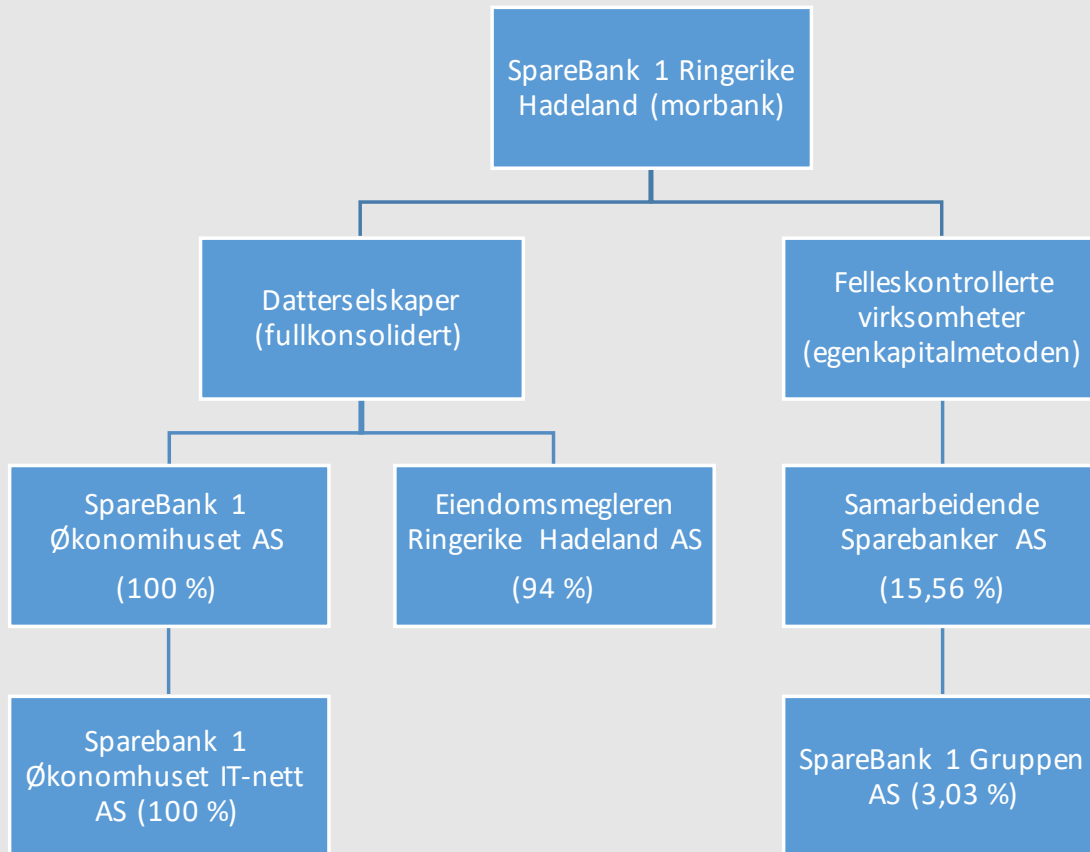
SpareBank 1 Ringerike Hadeland (morbank)

Datterselskaper (fullkonsolidert)

Felleskontrollerte virksomheter (egenkapitalmetoden)

SpareBank 1 Økonomihuset AS

(100 %)

Eiendomsmegleren Ringerike Hadeland AS

(94 %)

Samarbeidende Sparebanker AS

(15,56 %)

Sparebank 1 Økonomhuset IT-nett AS (100 %)

SpareBank 1 Gruppen AS (3,03 %)